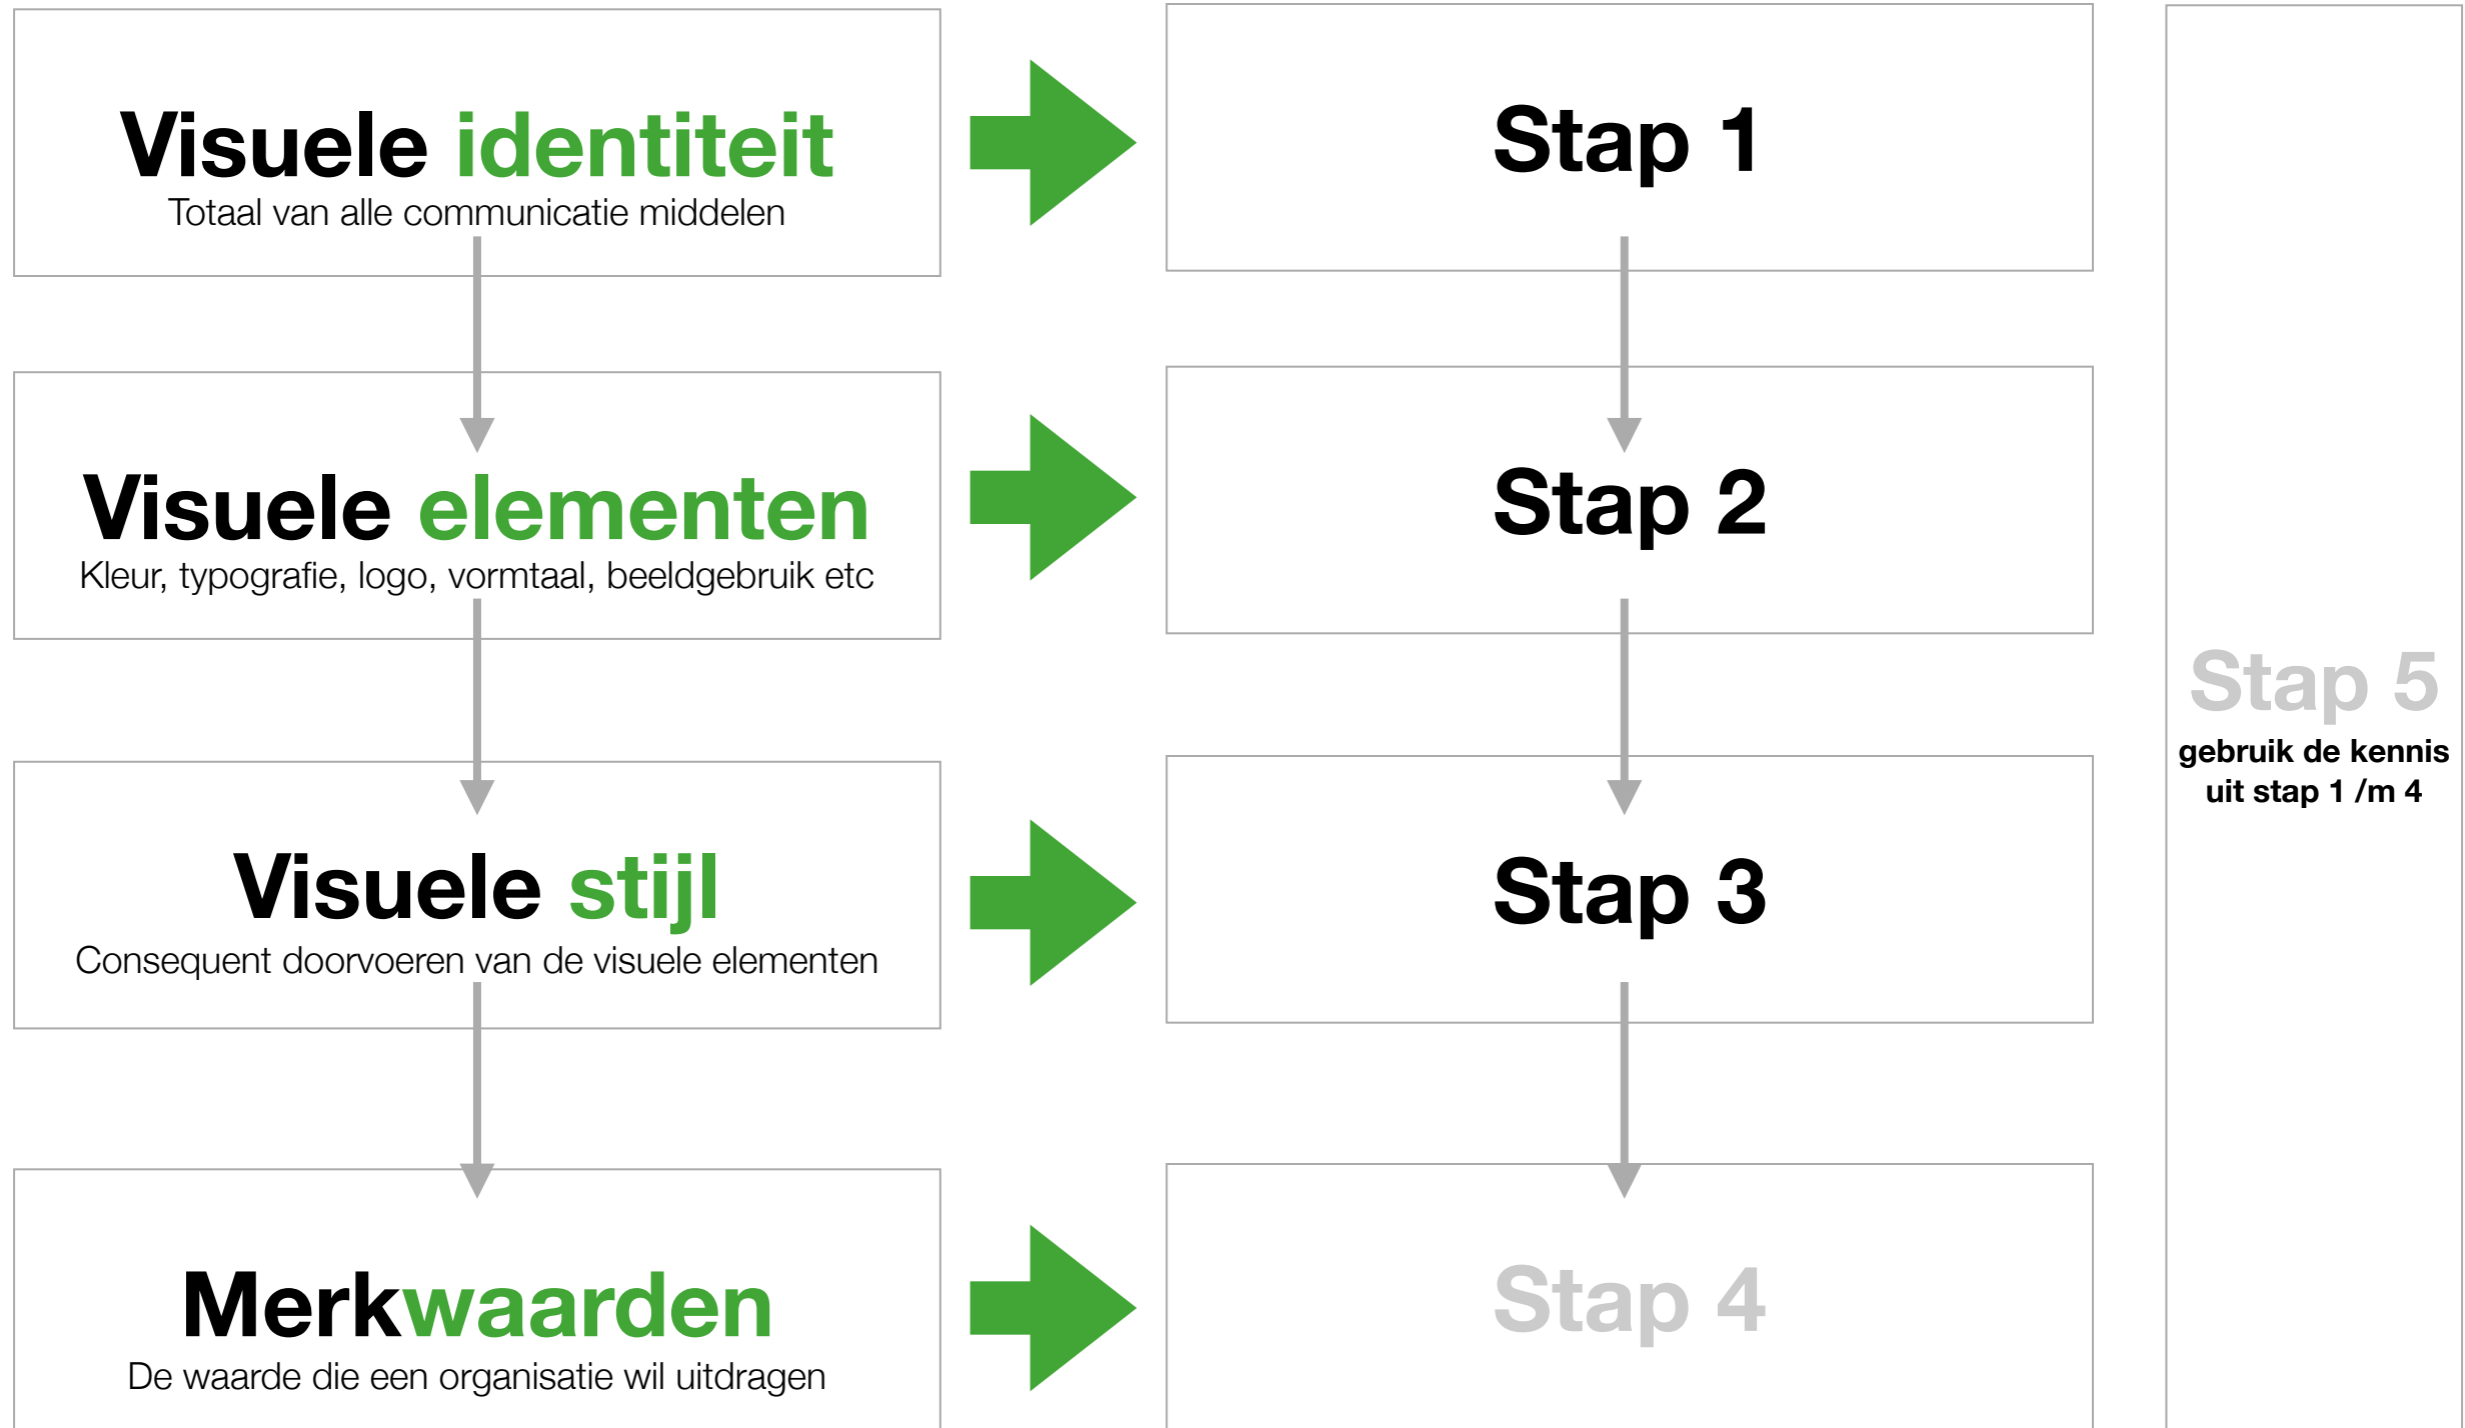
Visuele identiteit
Totaal van alle communicatie middelen

Stap 1

Visuele elementen
Kleur, typografie, logo, vormtaal, beeldgebruik etc

Stap 2

Visuele stijl
Consequent doorvoeren van de visuele elementen

Stap 3

Merkwaarden
De waarde die een organisatie wil uitdragen

Stap 4

Stap 5
gebruik de kennis uit stap 1 /m 4